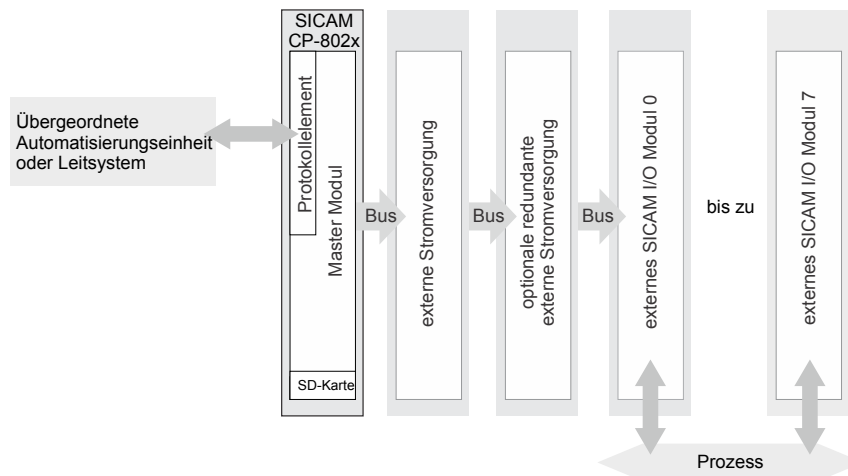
Übergeordnete Automatisierungseinheit oder Leitsystem

SICAM CP-802x

Protokollelement

Master Modul

SD-Karte

Bus

externe Stromversorgung

Bus

optionale redundante externe Stromversorgung

Bus

externes SICAM I/O Modul 0

bis zu

externes SICAM I/O Modul 7

Prozess